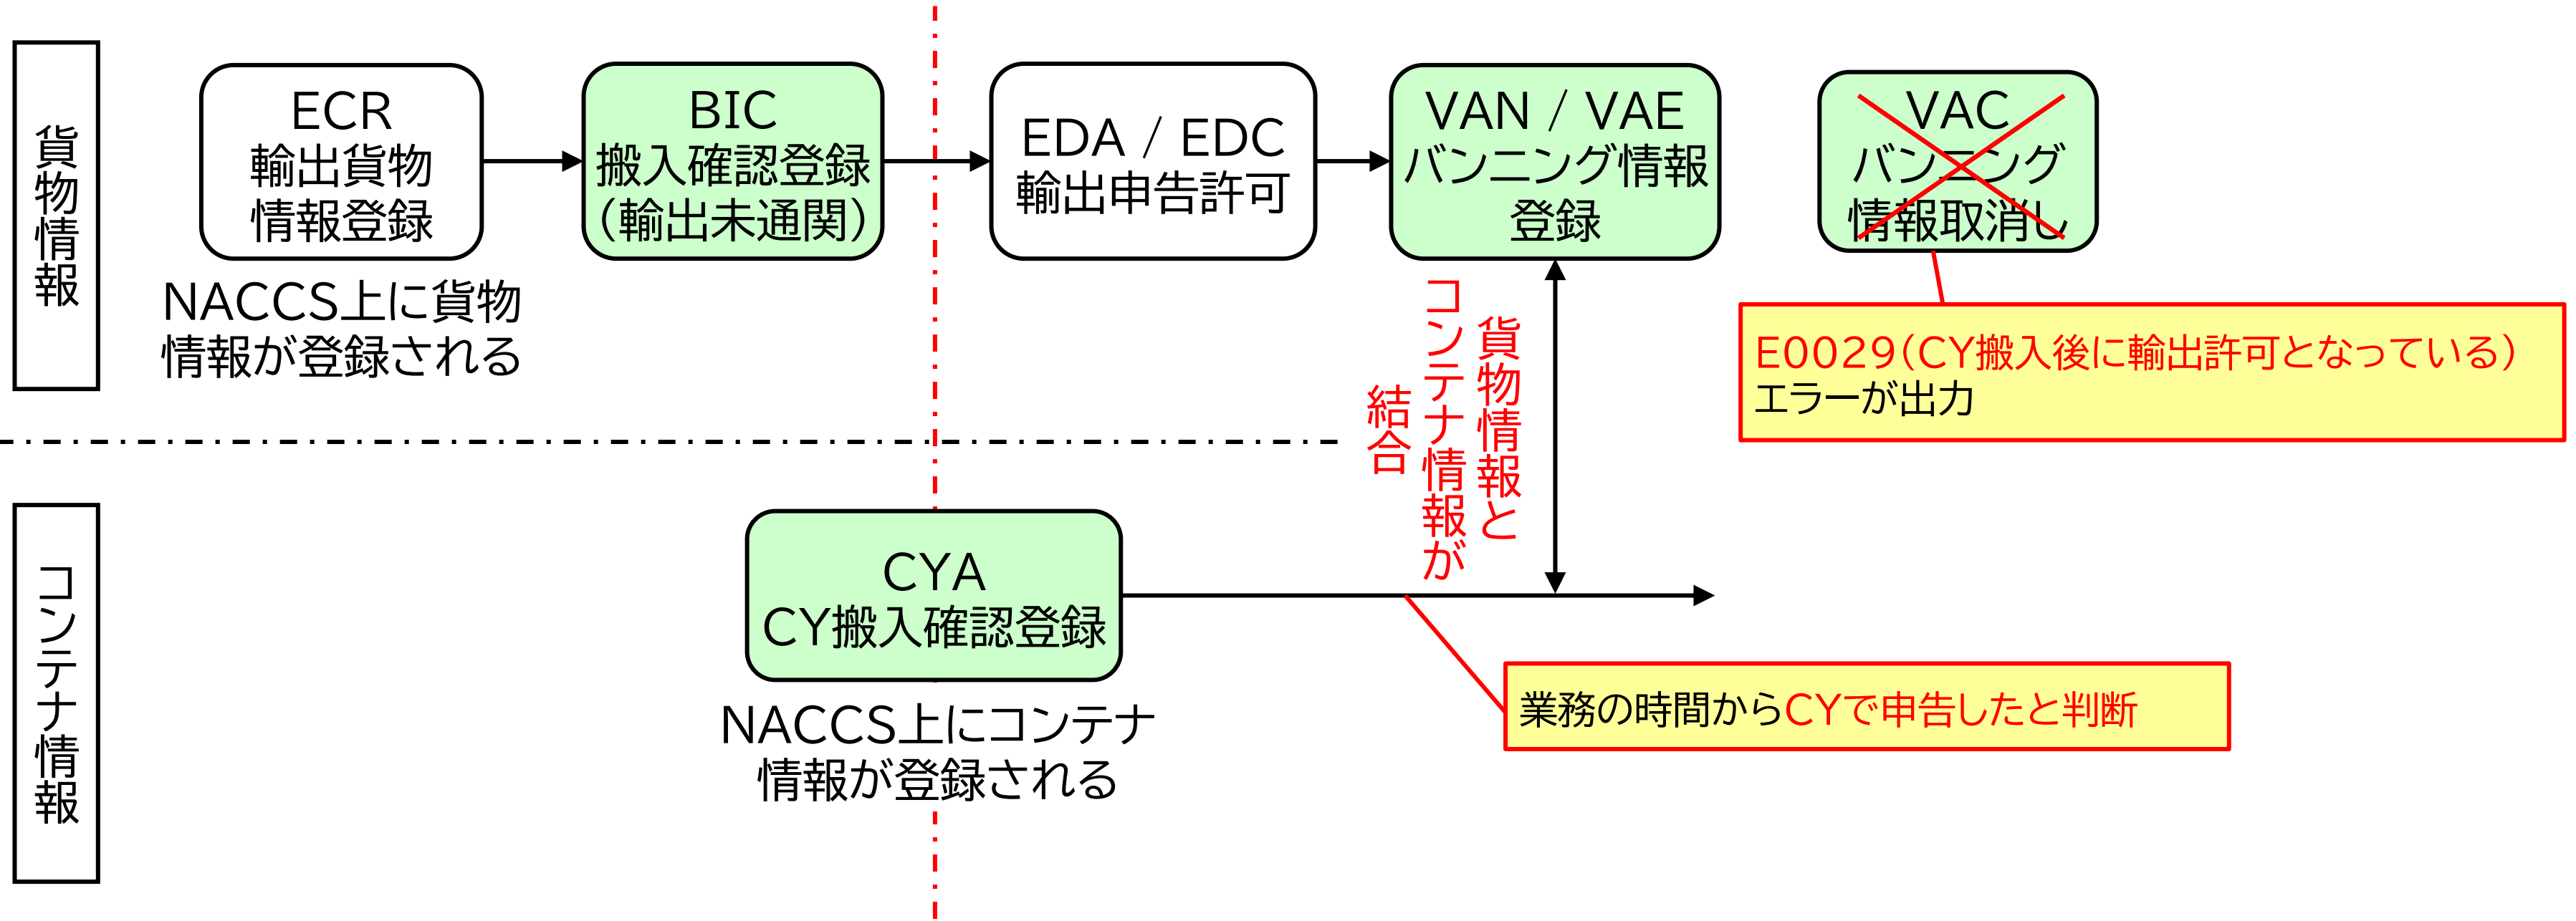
貨物情報

ECR
輸出貨物
情報登録

NACCS上に貨物情報が登録される

BIC
搬入確認登録
(輸出未通関)

EDA / EDC
輸出申告許可

VAN / VAE
バンニング情報
登録

VAC
バンニング
情報取消し

E0029(CY搬入後に輸出許可となっている)
エラーが出力

貨物情報とコンテナ情報が結合

コンテナ情報

CYA
CY搬入確認登録

NACCS上にコンテナ情報が登録される

業務の時間からCYで申告したと判断